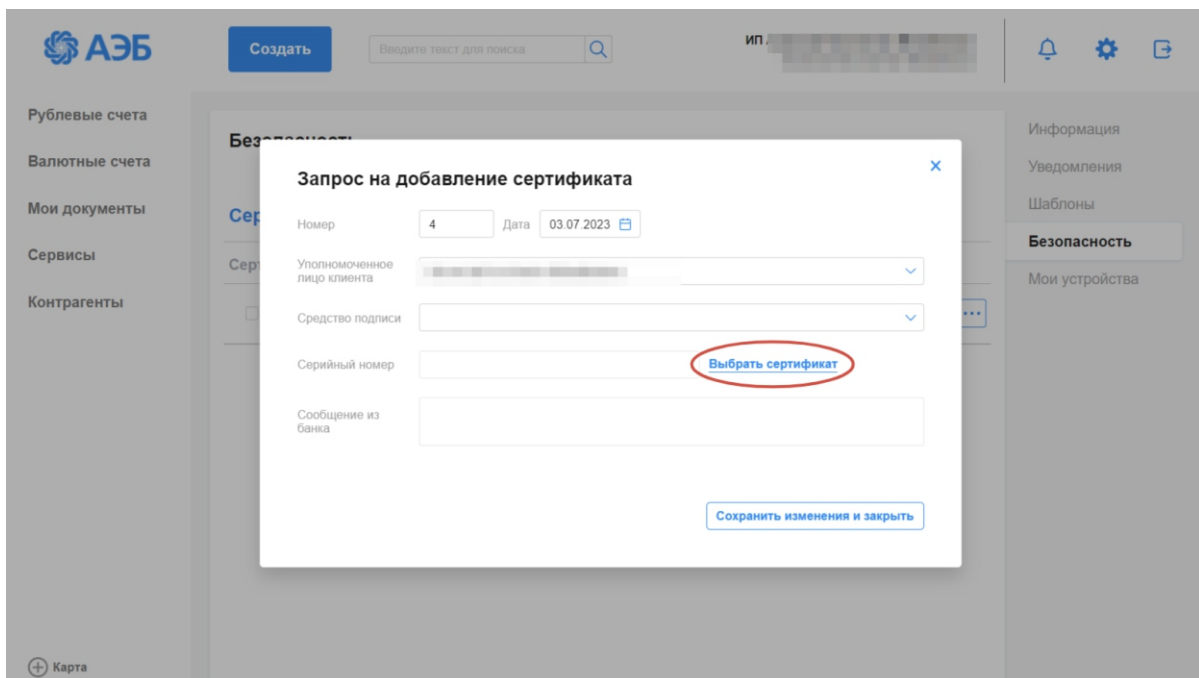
АЭБ

Создать

Введите текст для поиска

ИП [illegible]

Рублевые счета

Валютные счета

Мои документы

Сервисы

Контрагенты

Карта

Безопасность

Сер

Серт

Информация

Уведомления

Шаблоны

Безопасность

Мои устройства

Запрос на добавление сертификата

×

Номер 4 Дата 03.07.2023

Уполномоченное лицо клиента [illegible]

Средство подписи

Серийный номер

Выбрать сертификат

Сообщение из банка

Сохранить изменения и закрыть